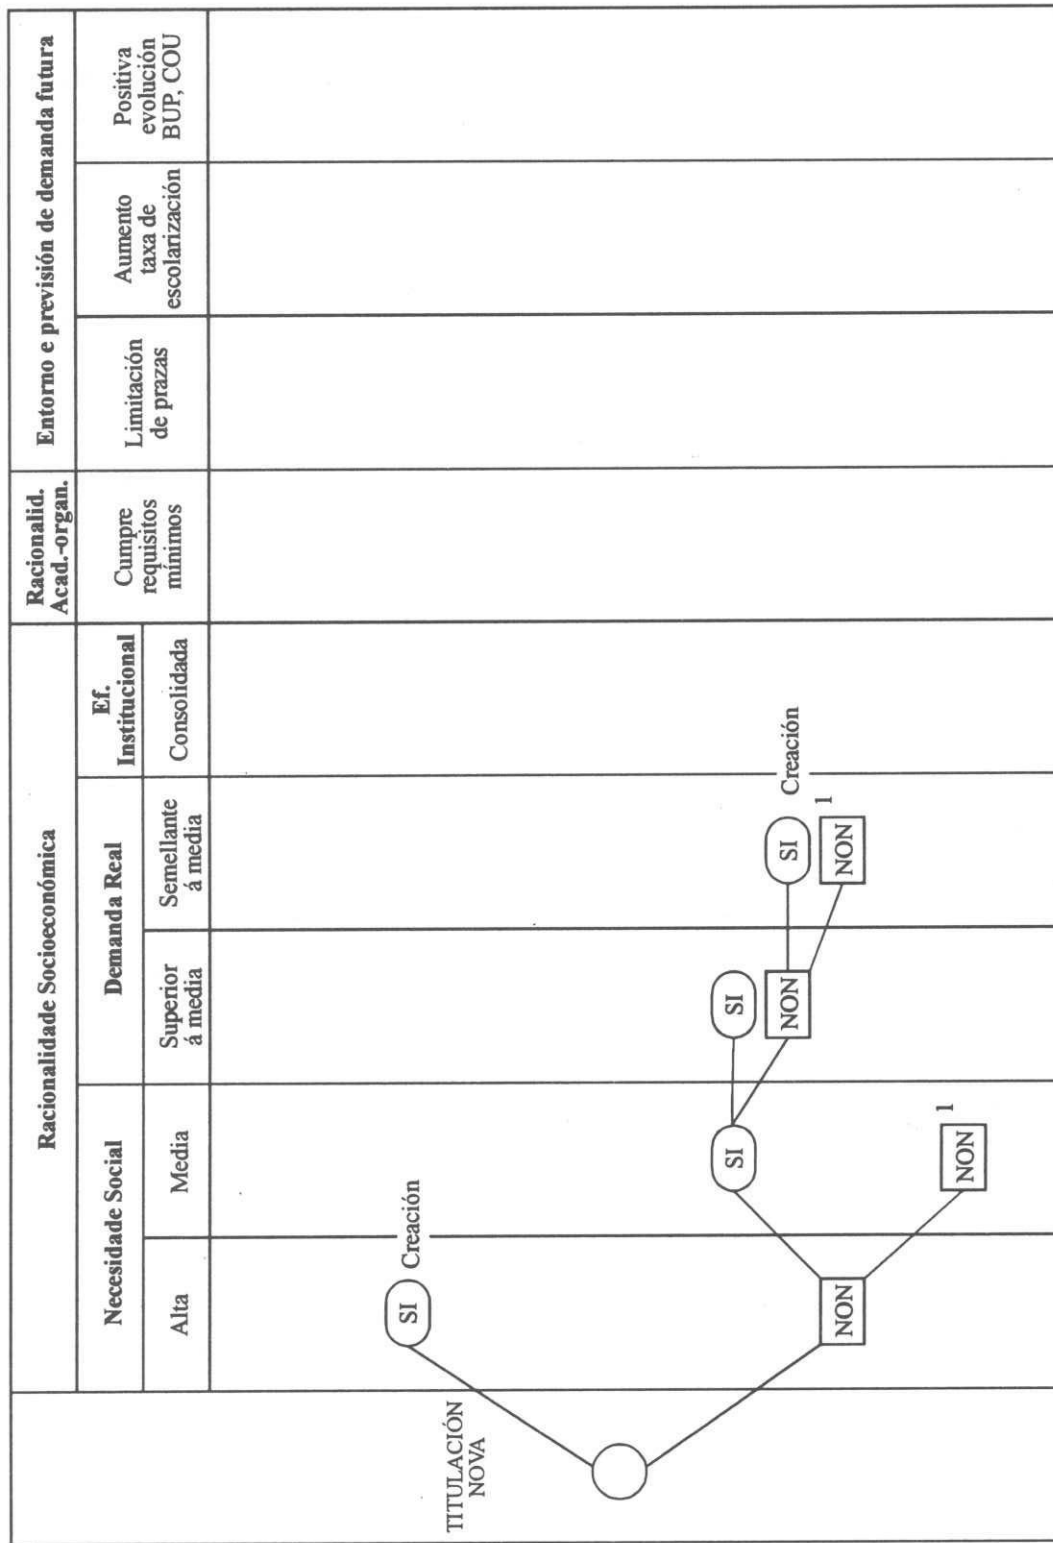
| Racionalidade Socioeconómica | | | | | Racionalid. Acad.-organ. | Entorno e previsión de demanda futura | | |
|---|---|---|---|---|---|---|---|---|
| Necesidade Social | | Demanda Real | | Ef. Institucional | | | | |
| Alta | Media | Superior á media | Semellante á media | Consolidada | Cumpre requisitos mínimos | Limitación de prazas | Aumento taxa de escolarización | Positiva evolución BUP, COU |

TITULACIÓN NOVA

SI Creación

NON

SI

NON 1

SI

NON

SI Creación

NON 1